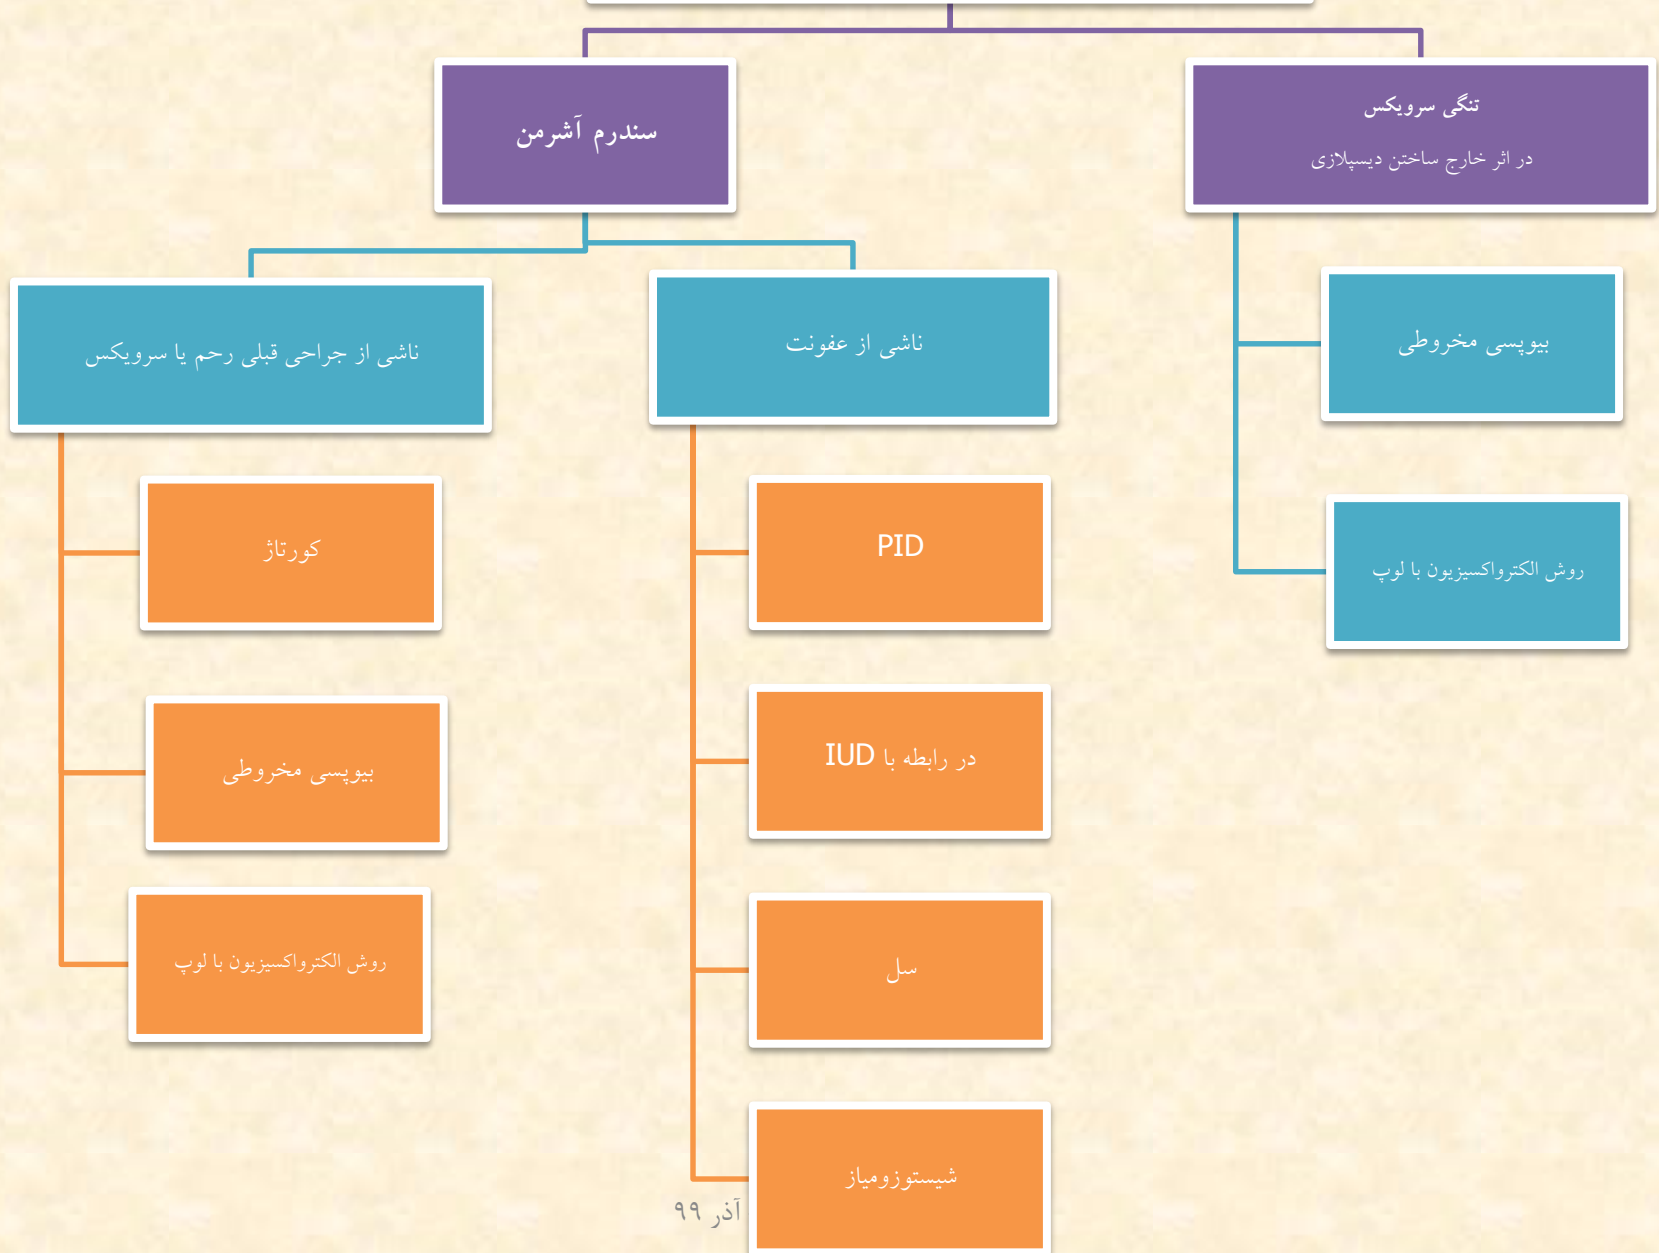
تنگی سرویکس

در اثر خارج ساختن دیسپلازی

بیوپسی مخروطی

روش الکترواکسیزیون با لوپ

سندرم آشرمن

ناشی از عفونت

PID

در رابطه با IUD

سل

شیستوزومیاز

ناشی از جراحی قبلی رحم یا سرویکس

کورتاژ

بیوپسی مخروطی

روش الکترواکسیزیون با لوپ

آذر ۹۹